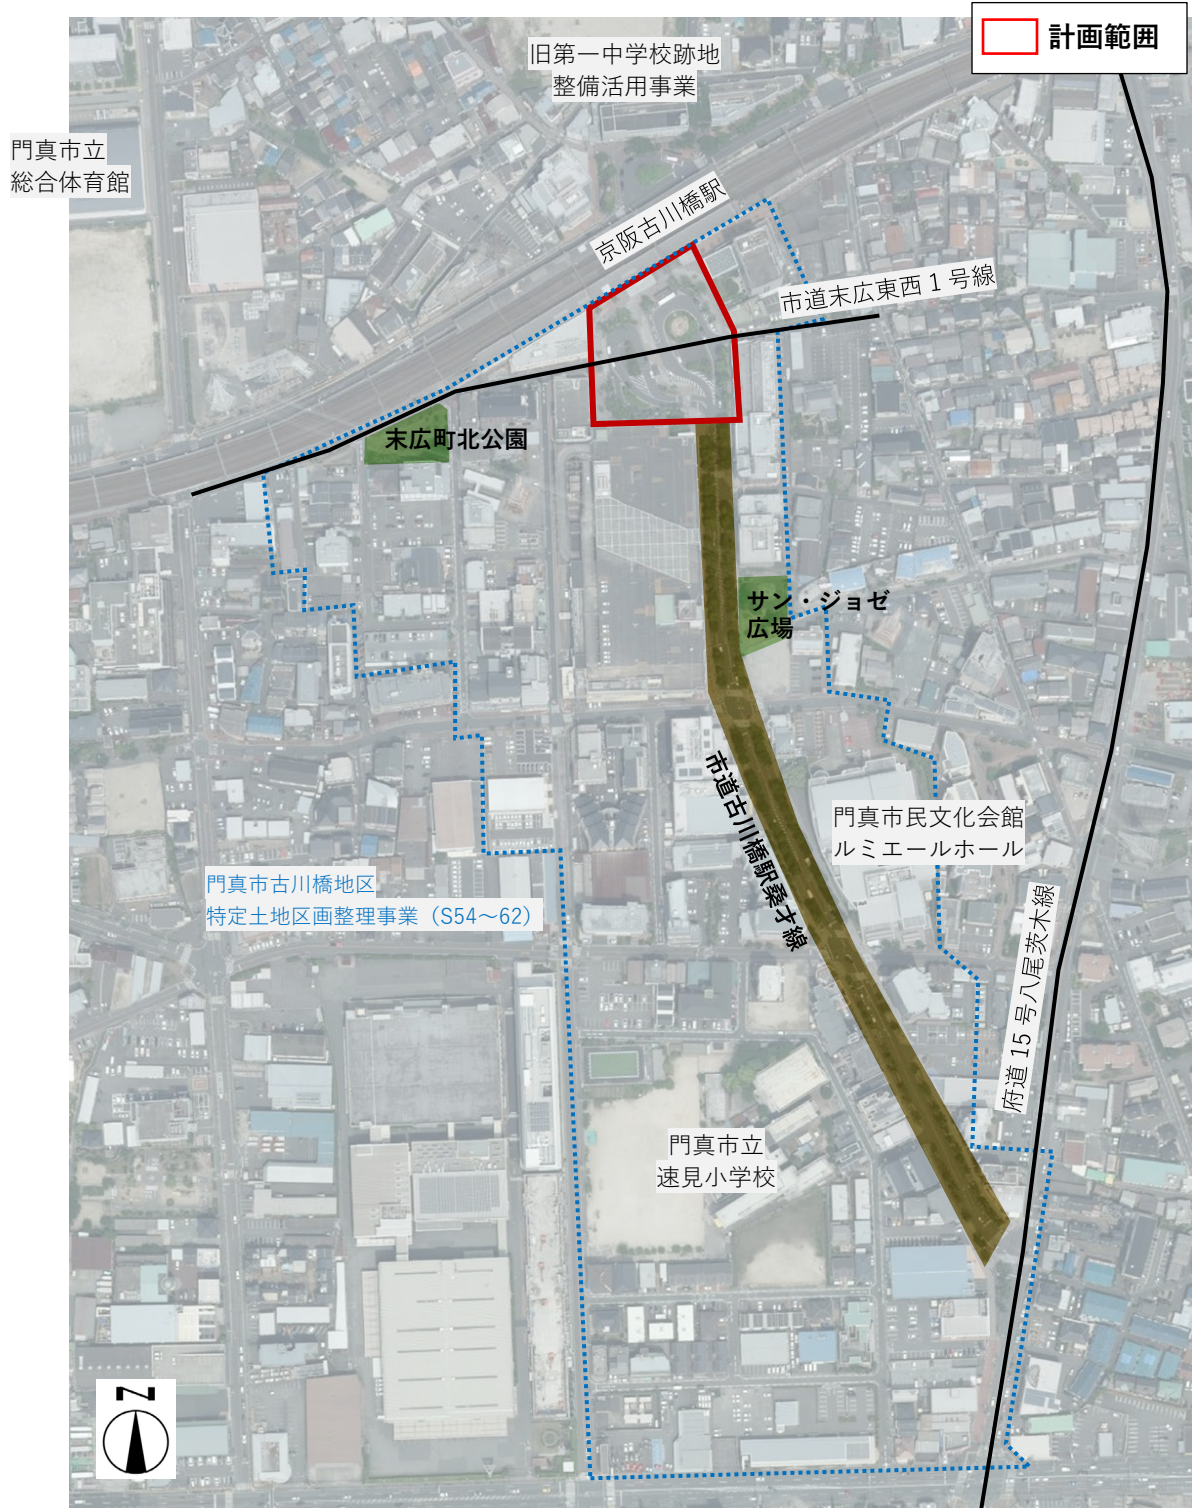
計画範囲

旧第一中学校跡地
整備活用事業

門真市立
総合体育館

京阪古川橋駅

市道末広東西１号線

末広町北公園

サン・ジョゼ
広場

市道古川橋駅桑才線

門真市民文化会館
ルミエールホール

門真市古川橋地区
特定土地区画整理事業（S54～62）

府道１５号八尾茨木線

門真市立
速見小学校

N